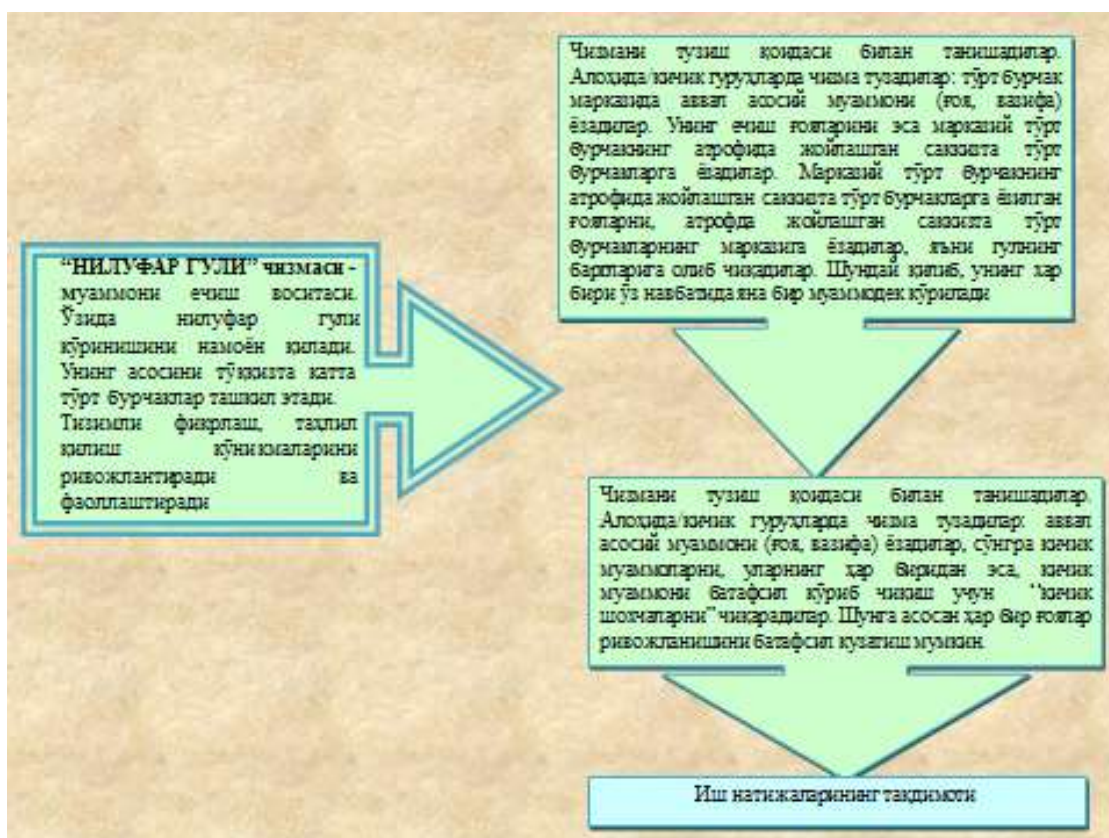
"НИЛУФАР ГУЛИ" чизмаси - муаммони ечиш воситаси. Ўзида нилуфар гули кўринишини намоён қилади. Унинг асосини тўққизта катта тўрт бурчаклар ташкил этади. Тизимли фикрлаш, таҳлил қилиш кўникмаларини ривожлантиради ва фаоллаштиради

Чизмани тузиш қоидаси билан танишадилар. Алоҳида/кичик гуруҳларда чизма тузадилар: тўрт бурчак марказида аввал асосий муаммони (ғоя, вазифа) ёзадилар. Унинг ечиш ғояларини эса марказий тўрт бурчакнинг атрофида жойлашган саккизта тўрт бурчакларга ёзадилар. Марказий тўрт бурчакнинг атрофида жойлашган саккизта тўрт бурчакларга ёзилган ғояларни, атрофда жойлашган саккизта тўрт бурчакларнинг марказига ёзадилар, яъни гулнинг баргларига олиб чиқадилар. Шундай қилиб, унинг ҳар бири ўз навбатида яна бир муаммодек кўрилади

Чизмани тузиш қоидаси билан танишадилар. Алоҳида/кичик гуруҳларда чизма тузадилар: аввал асосий муаммони (ғоя, вазифа) ёзадилар, сўнгра кичик муаммоларни, уларнинг ҳар бириدан эса, кичик муаммони батафсил кўриб чиқиш учун "кичик шохчаларни" чиқарадилар. Шунга асосан ҳар бир ғоялар ривожланишини батафсил кузатиш мумкин.

Иш натижаларининг тақдимоти